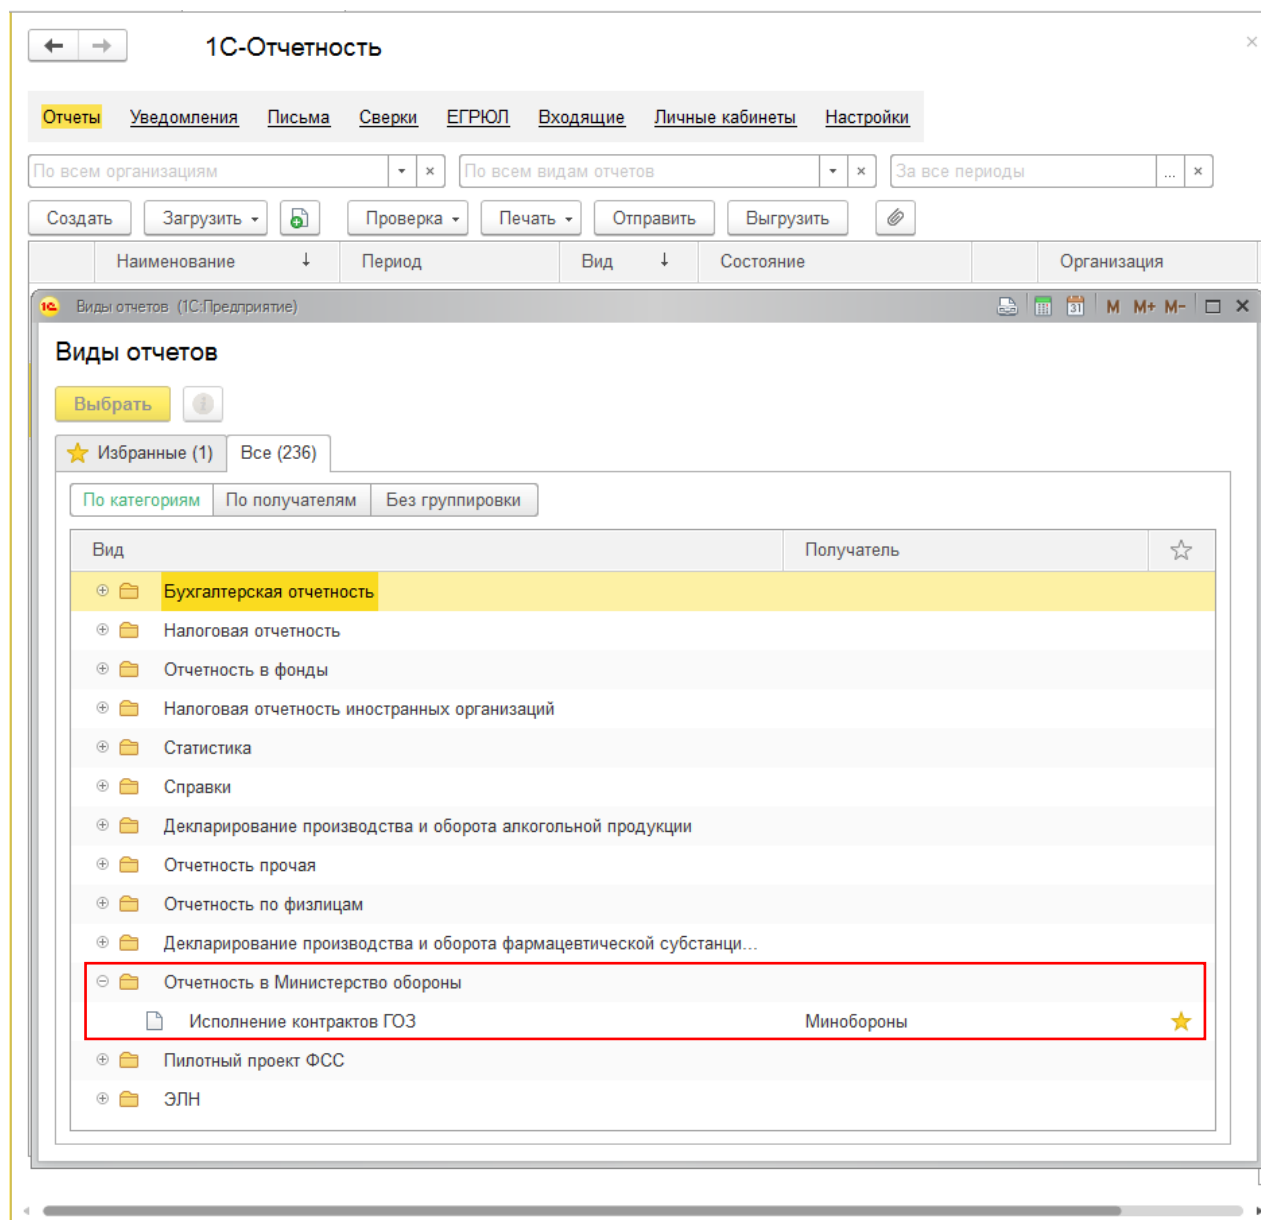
1С-Отчетность

Отчеты Уведомления Письма Сверки ЕГРЮЛ Входящие Личные кабинеты Настройки

По всем организациям
По всем видам отчетов
За все периоды ...

Создать Загрузить Проверка Печать Отправить Выгрузить

| Наименование | Период | Вид | Состояние | Организация |
|---|---|---|---|---|

Виды отчетов (1С:Предприятие)

M M+ M-

Виды отчетов

Выбрать

Избранные (1) Все (236)

По категориям По получателям Без группировки

| Вид | Получатель | ☆ |
|---|---|---|
| Бухгалтерская отчетность | | |
| Налоговая отчетность | | |
| Отчетность в фонды | | |
| Налоговая отчетность иностранных организаций | | |
| Статистика | | |
| Справки | | |
| Декларирование производства и оборота алкогольной продукции | | |
| Отчетность прочая | | |
| Отчетность по физлицам | | |
| Декларирование производства и оборота фармацевтической субстанци... | | |
| Отчетность в Министерство обороны | | |
| Исполнение контрактов ГОЗ | Минобороны | ★ |
| Пилотный проект ФСС | | |
| ЭЛН | | |